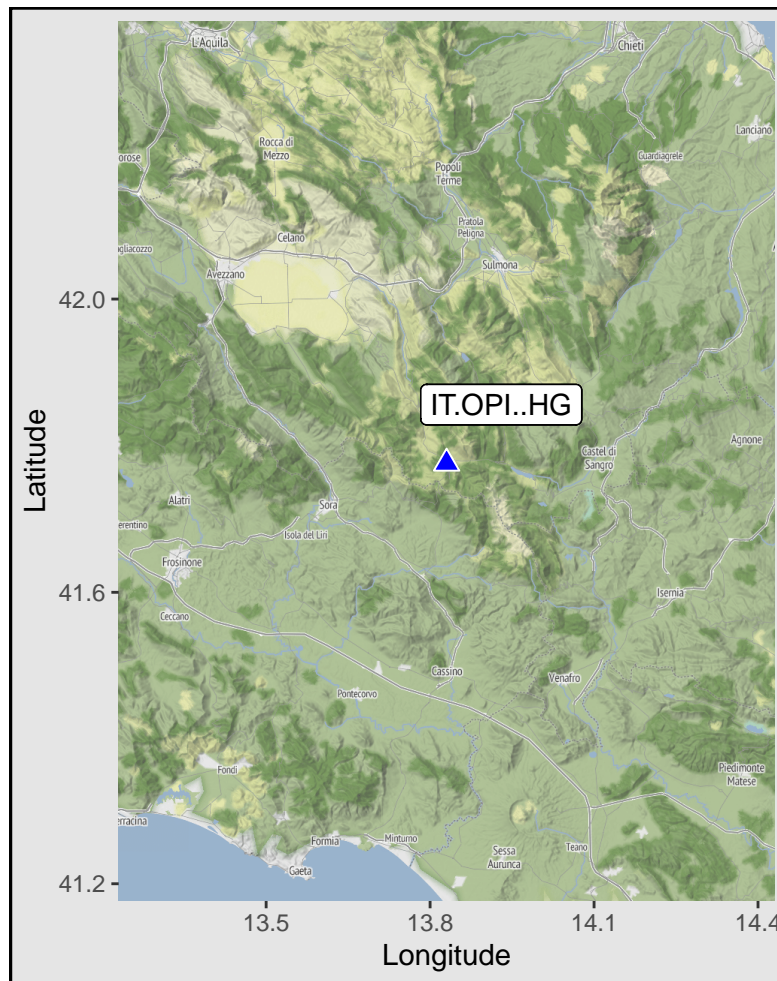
L'Aquila
Chieti
Rocca di Mezzo
Popoli Terme
Lanciano
Guardiagrele
Pratola Peligna
Celano
Sulmona
Avezzano
IT.OPI..HG
Castel di Sangro
Agnone
Alatri
Sora
Isola del Liri
Frosinone
Isernia
Ceccano
Cassino
Venafro
Pontecorvo
Fondi
Piedimonte Matese
Formia
Minturno
Sessa Aurunca
Teano
Gaeta
42.0
41.6
41.2
Latitude
13.5
13.8
14.1
14.4
Longitude